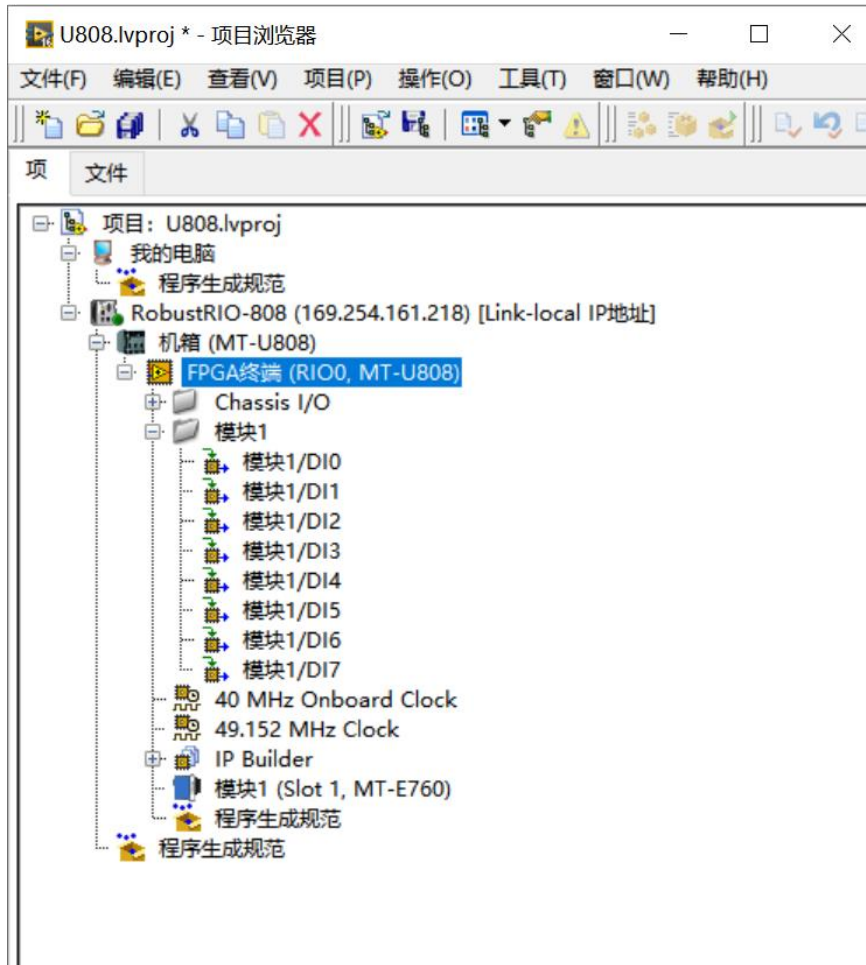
U808.lvproj * - 项目浏览器

文件(F) 编辑(E) 查看(V) 项目(P) 操作(O) 工具(T) 窗口(W) 帮助(H)

项 文件

项目: U808.lvproj
我的电脑
程序生成规范
RobustRIO-808 (169.254.161.218) [Link-local IP地址]
机箱 (MT-U808)
FPGA终端 (RIO0, MT-U808)
Chassis I/O
模块1
模块1/DI0
模块1/DI1
模块1/DI2
模块1/DI3
模块1/DI4
模块1/DI5
模块1/DI6
模块1/DI7
40 MHz Onboard Clock
49.152 MHz Clock
IP Builder
模块1 (Slot 1, MT-E760)
程序生成规范
程序生成规范